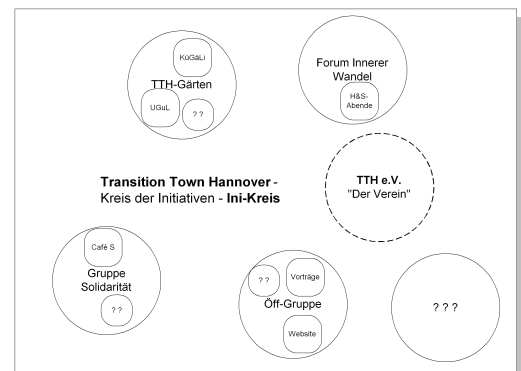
KoGaLi

TTH-Gärten

UGuL

? ?

Forum Innerer Wandel

H&S-Abende

**Transition Town Hannover** - Kreis der Initiativen - **Ini-Kreis**

TTH e.V. "Der Verein"

Café S

Gruppe Solidarität

? ?

? ?

Vorträge

Öff-Gruppe

Website

? ? ?